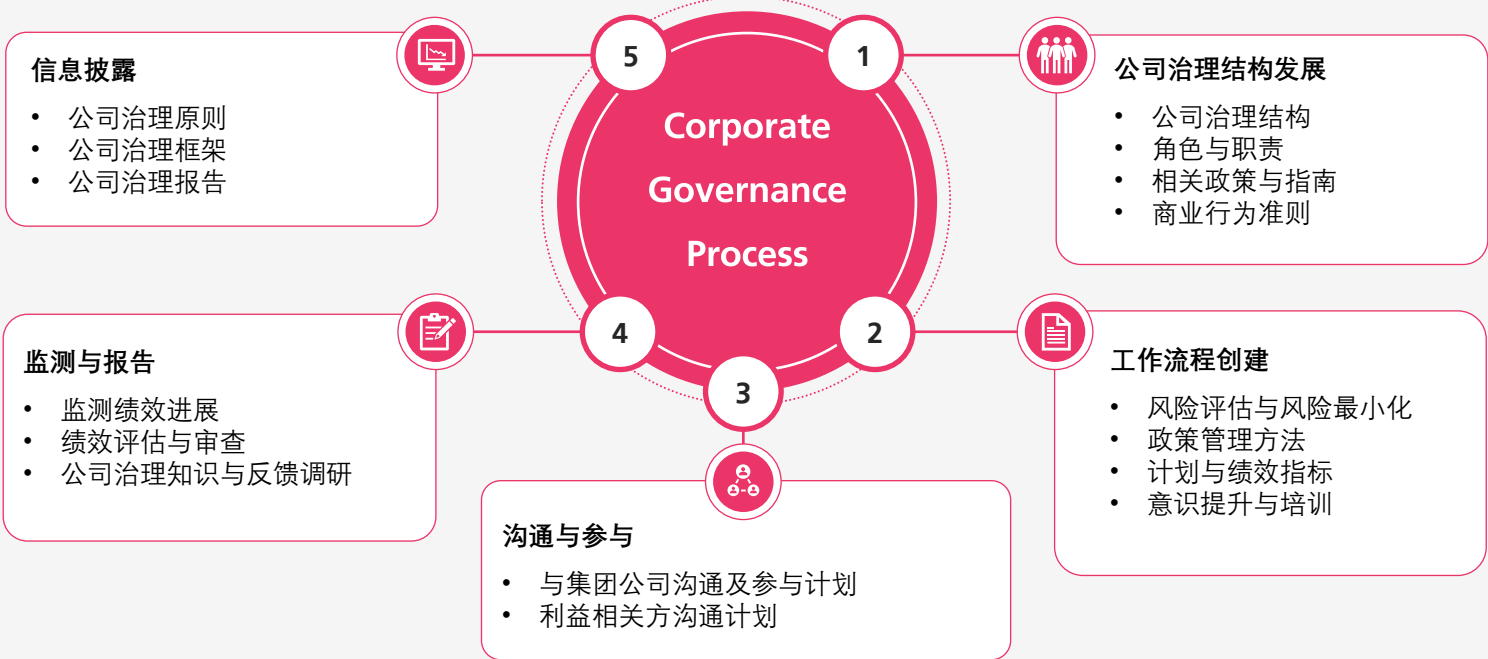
Corporate Governance Process

1

公司治理结构发展

- 公司治理结构
- 角色与职责
- 相关政策与指南
- 商业行为准则

2

工作流程创建

- 风险评估与风险最小化
- 政策管理方法
- 计划与绩效指标
- 意识提升与培训

3

沟通与参与

- 与集团公司沟通及参与计划
- 利益相关方沟通计划

4

监测与报告

- 监测绩效进展
- 绩效评估与审查
- 公司治理知识与反馈调研

5

信息披露

- 公司治理原则
- 公司治理框架
- 公司治理报告